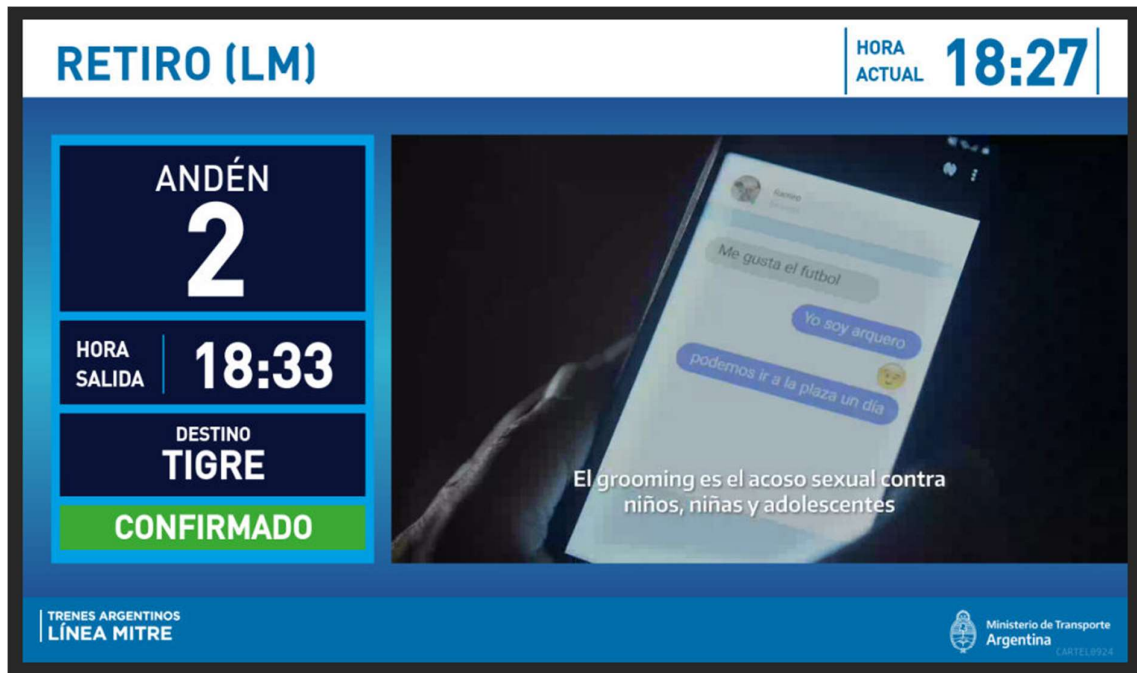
RETIRO (LM)

HORA ACTUAL 18:27

ANDÉN
2

HORA SALIDA 18:33

DESTINO
TIGRE

CONFIRMADO

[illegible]

Me gusta el futbol

Yo soy arquero

podemos ir a la plaza un día

El grooming es el acoso sexual contra niños, niñas y adolescentes

TRENES ARGENTINOS
LÍNEA MITRE

Ministerio de Transporte
Argentina

CARTEL0924